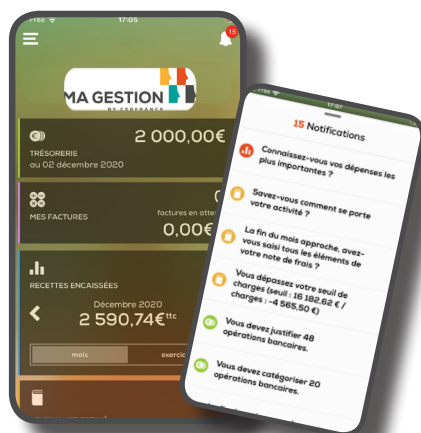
Free 17:05

15

MA GESTION
BY COFRANCE

2 000,00€
TRÉSORERIE
au 02 décembre 2020

MES FACTURES
factures en atte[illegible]
0,00€

RECETTES ENCAISSÉES
Décembre 2020
2 590,74€ttc

mois
exercic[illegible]

17:07

15 Notifications

Connaissez-vous vos dépenses les plus importantes ?

Savez-vous comment se porte votre activité ?

La fin du mois approche, avez-vous saisi tous les éléments de votre note de frais ?

Vous dépassez votre seuil de charges (seuil : 16 182,62 € / charges : -4 565,50 €)

Vous devez justifier 48 opérations bancaires.

Vous devez catégoriser 20 opérations bancaires.